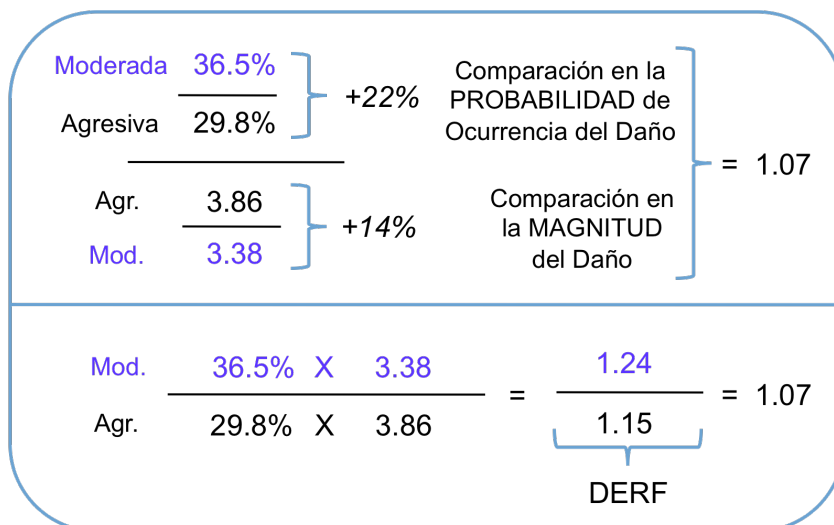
Moderada 36.5%

Agresiva 29.8%

+22%

Comparación en la PROBABILIDAD de Ocurrencia del Daño

Agr. 3.86

Mod. 3.38

+14%

Comparación en la MAGNITUD del Daño

= 1.07

Mod. 36.5% X 3.38

Agr. 29.8% X 3.86

= $\frac{1.24}{1.15}$ = 1.07

DERF